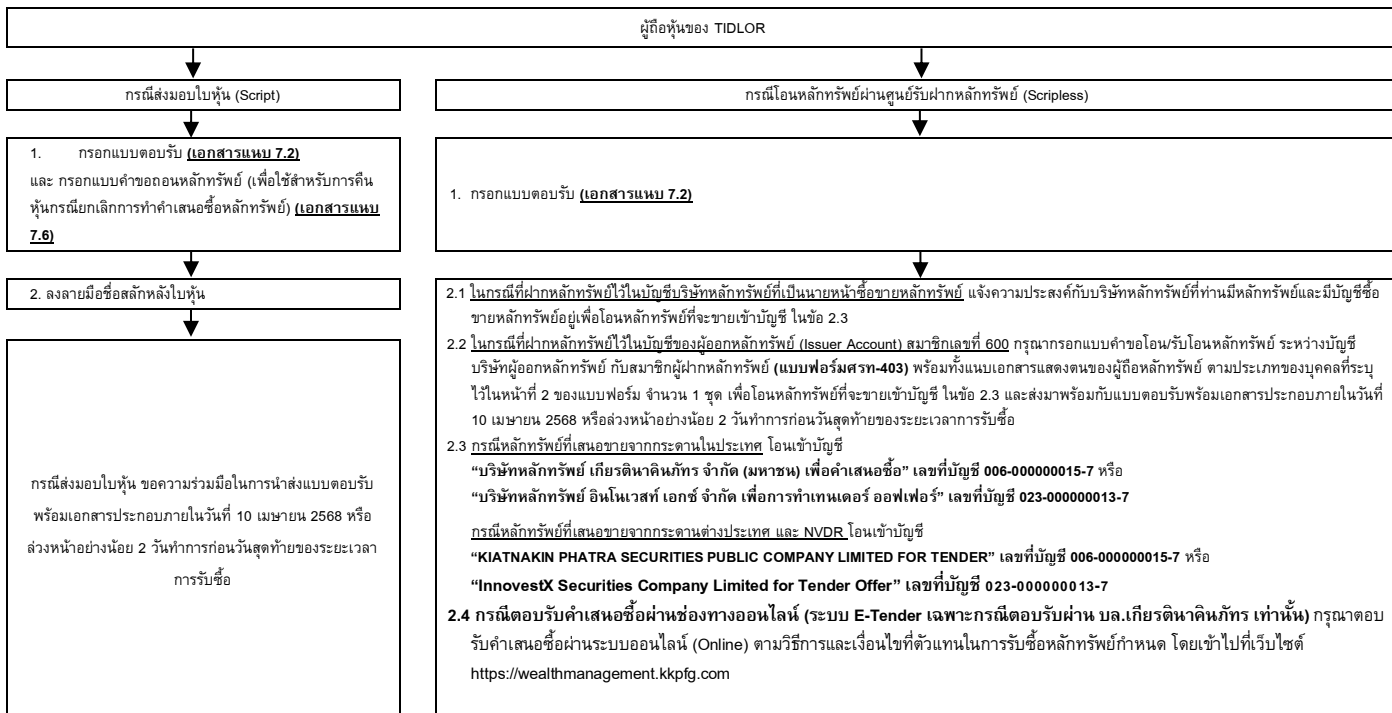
ผู้ถือหุ้นของ TIDLOR

กรณีส่งมอบใบหุ้น (Script)

1. กรอกแบบตอบรับ (เอกสารแนบ 7.2) และ กรอกแบบคำขอถอนหลักทรัพย์ (เพื่อใช้สำหรับการคืนหุ้นกรณียกเลิกการทำคำเสนอซื้อหลักทรัพย์) (เอกสารแนบ 7.6)

2. ลงลายมือชื่อสลักหลังใบหุ้น

กรณีส่งมอบใบหุ้น ขอความร่วมมือในการนำส่งแบบตอบรับพร้อมเอกสารประกอบภายในวันที่ 10 เมษายน 2568 หรือล่วงหน้าอย่างน้อย 2 วันทำการก่อนวันสุดท้ายของระยะเวลาการรับซื้อ

กรณีโอนหลักทรัพย์ผ่านศูนย์รับฝากหลักทรัพย์ (Scripless)

1. กรอกแบบตอบรับ (เอกสารแนบ 7.2)

2.1 ในกรณีที่ฝากหลักทรัพย์ไว้ในบัญชีบริษัทหลักทรัพย์ที่เป็นนายหน้าซื้อขายหลักทรัพย์ แจ้งความประสงค์กับบริษัทหลักทรัพย์ที่ท่านมีหลักทรัพย์และมีบัญชีซื้อขายหลักทรัพย์อยู่เพื่อโอนหลักทรัพย์ที่จะขายเข้าบัญชี ในข้อ 2.3

2.2 ในกรณีที่ฝากหลักทรัพย์ไว้ในบัญชีของผู้ออกหลักทรัพย์ (Issuer Account) สมาชิกเลขที่ 600 กรุณากรอกแบบคำขอโอน/รับโอนหลักทรัพย์ ระหว่างบัญชีบริษัทผู้ออกหลักทรัพย์ กับสมาชิกผู้ฝากหลักทรัพย์ (แบบฟอร์มศรก-403) พร้อมทั้งแนบเอกสารแสดงตนของผู้ถือหลักทรัพย์ ตามประเภทของบุคคลที่ระบุไว้ในหน้าที่ 2 ของแบบฟอร์ม จำนวน 1 ชุด เพื่อโอนหลักทรัพย์ที่จะขายเข้าบัญชี ในข้อ 2.3 และส่งมาพร้อมกับแบบตอบรับพร้อมเอกสารประกอบภายในวันที่ 10 เมษายน 2568 หรือล่วงหน้าอย่างน้อย 2 วันทำการก่อนวันสุดท้ายของระยะเวลาการรับซื้อ

2.3 กรณีหลักทรัพย์ที่เสนอขายจากกระดานในประเทศ โอนเข้าบัญชี
"บริษัทหลักทรัพย์ เกียรตินาคินภัทร จำกัด (มหาชน) เพื่อคำเสนอซื้อ" เลขที่บัญชี 006-000000015-7 หรือ
"บริษัทหลักทรัพย์ อินโนเวสท์ เอกซ์ จำกัด เพื่อการทำเทนเดอร์ ออฟเฟอร์" เลขที่บัญชี 023-000000013-7

กรณีหลักทรัพย์ที่เสนอขายจากกระดานต่างประเทศ และ NVDR โอนเข้าบัญชี
"KIATNAKIN PHATRA SECURITIES PUBLIC COMPANY LIMITED FOR TENDER" เลขที่บัญชี 006-000000015-7 หรือ
"InnovestX Securities Company Limited for Tender Offer" เลขที่บัญชี 023-000000013-7

2.4 กรณีตอบรับคำเสนอซื้อผ่านช่องทางออนไลน์ (ระบบ E-Tender เฉพาะกรณีตอบรับผ่าน บล.เกียรตินาคินภัทร เท่านั้น) กรุณาตอบรับคำเสนอซื้อผ่านระบบออนไลน์ (Online) ตามวิธีการและเงื่อนไขที่ตัวแทนในการรับซื้อหลักทรัพย์กำหนด โดยเข้าไปที่เว็บไซต์ https://wealthmanagement.kkpfg.com